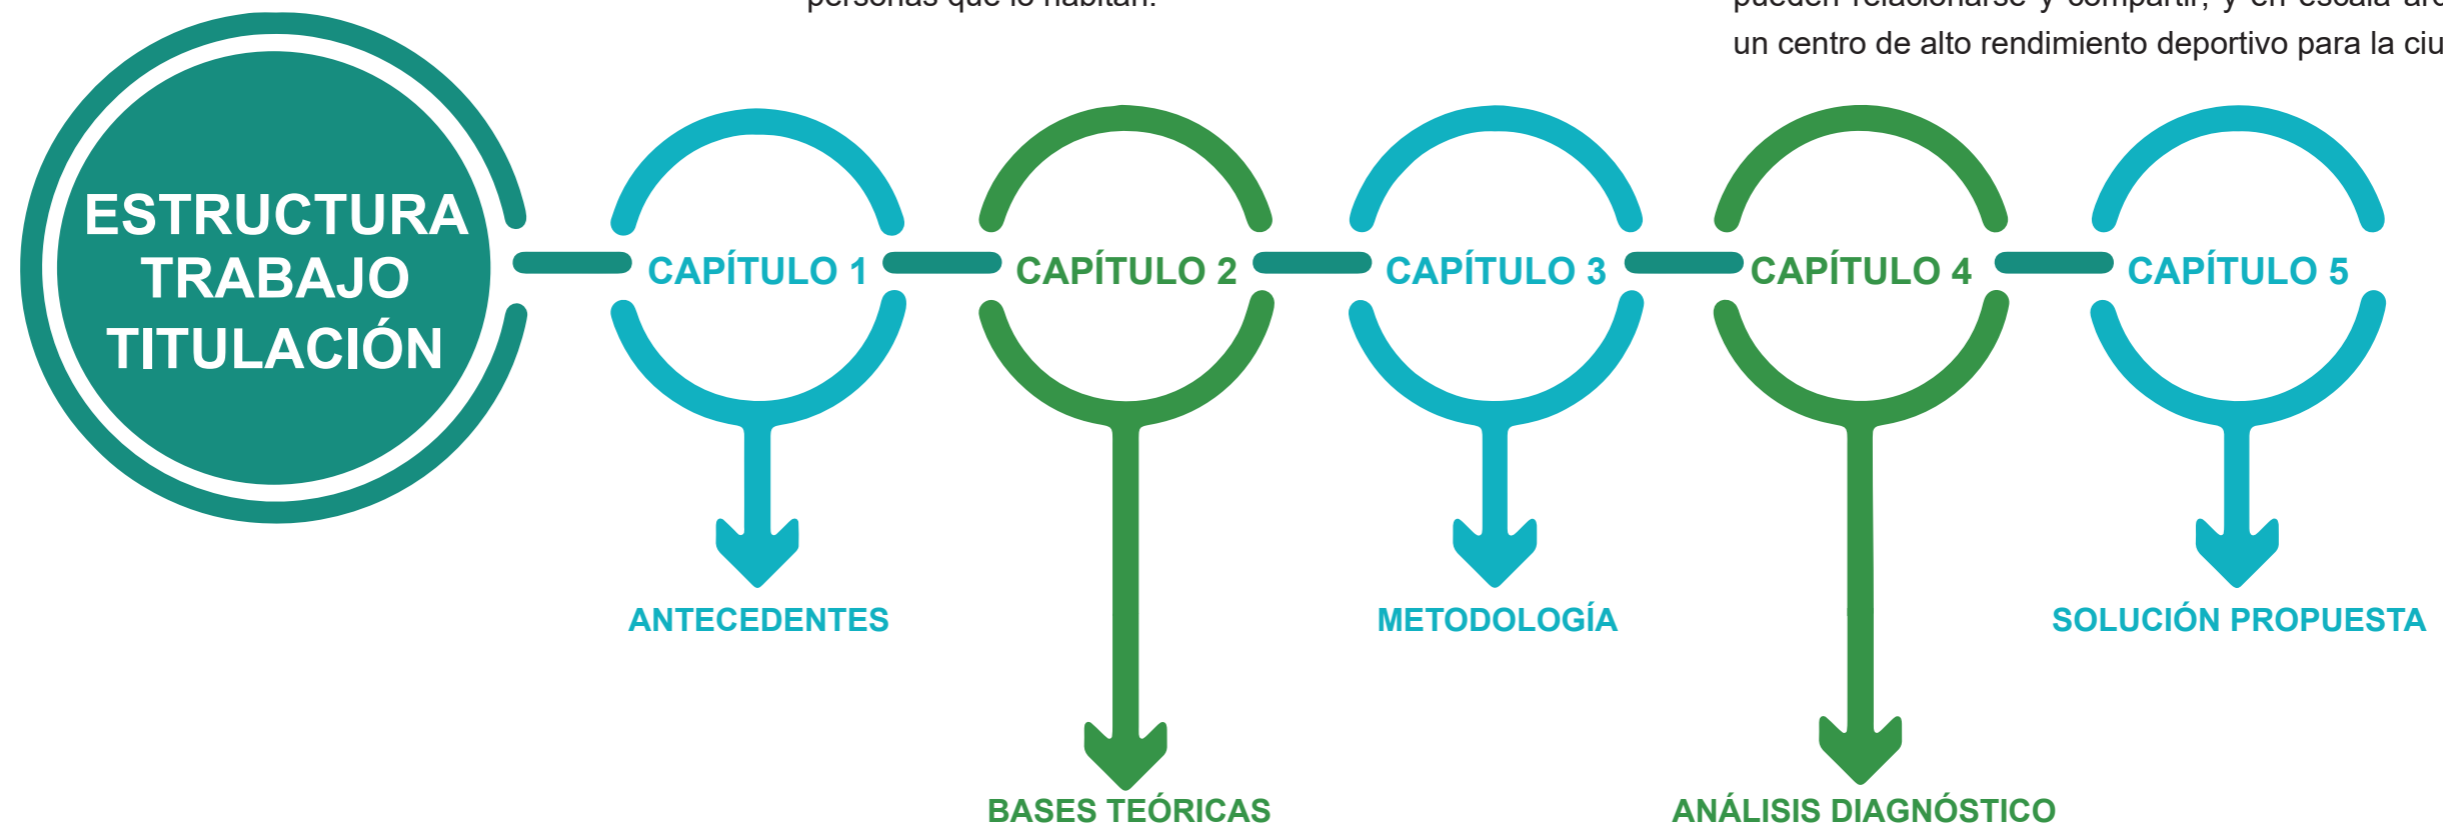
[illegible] un centro de alto rendimiento deportivo para la ciu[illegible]

ESTRUCTURA TRABAJO TITULACIÓN

CAPÍTULO 1

ANTECEDENTES

CAPÍTULO 2

BASES TEÓRICAS

CAPÍTULO 3

METODOLOGÍA

CAPÍTULO 4

ANÁLISIS DIAGNÓSTICO

CAPÍTULO 5

SOLUCIÓN PROPUESTA